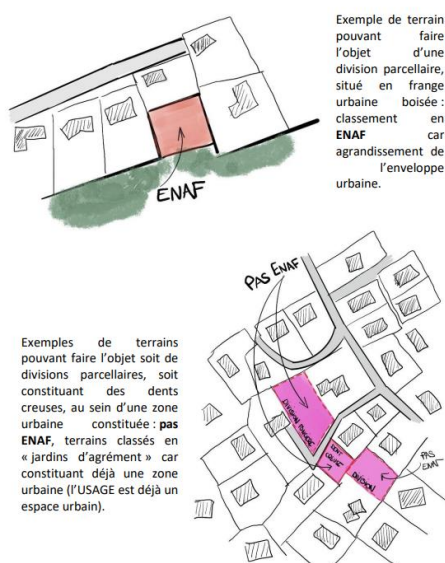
ENAF

Exemple de terrain pouvant faire l'objet d'une division parcellaire, situé en frange urbaine boisée : classement en **ENAF** car agrandissement de l'enveloppe urbaine.

PAS ENAF

DIVISION PARCELLAIRE

DENT CREUSE

DIVISION

PAS ENAF

Exemples de terrains pouvant faire l'objet soit de divisions parcellaires, soit constituant des dents creuses, au sein d'une zone urbaine constituée : **pas ENAF**, terrains classés en « jardins d'agrément » car constituant déjà une zone urbaine (l'USAGE est déjà un espace urbain).